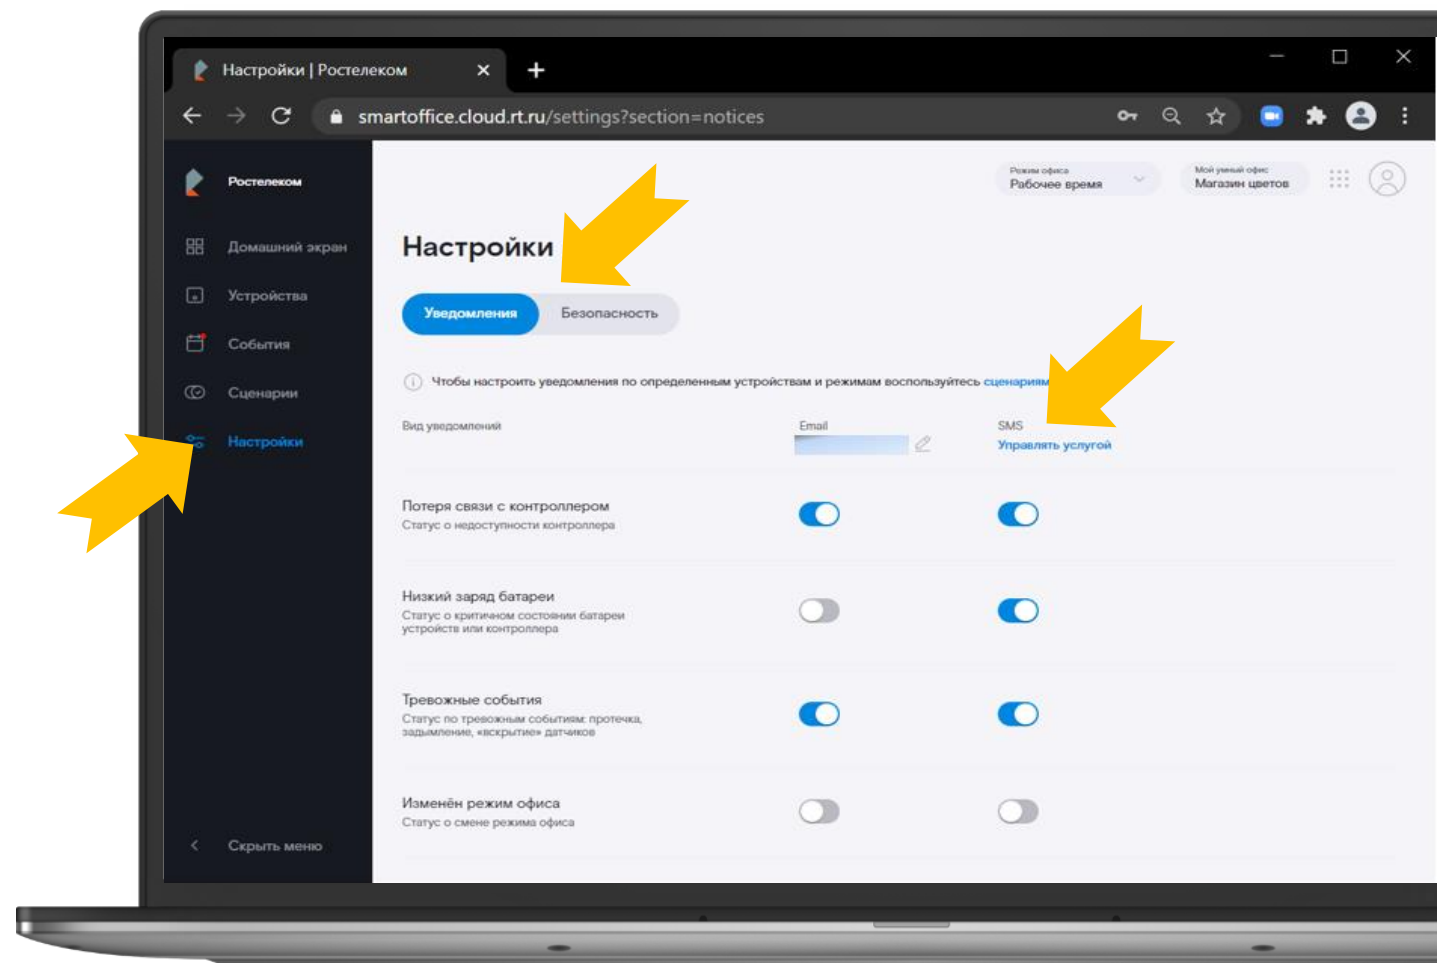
Настройки | Ростелеком

smartoffice.cloud.rt.ru/settings?section=notices

Ростелеком

Домашний экран

Устройства

События

Сценарии

Настройки

Скрыть меню

Режим офиса
Рабочее время

Мой умный офис
Магазин цветов

Настройки

Уведомления

Безопасность

Чтобы настроить уведомления по определенным устройствам и режимам воспользуйтесь сценариям

Вид уведомлений

Email

SMS
Управлять услугой

Потеря связи с контроллером
Статус о недоступности контроллера

Низкий заряд батареи
Статус о критичном состоянии батареи устройств или контроллера

Тревожные события
Статус по тревожным событиям: протечка, задымление, «вскрытие» датчиков

Изменён режим офиса
Статус о смене режима офиса